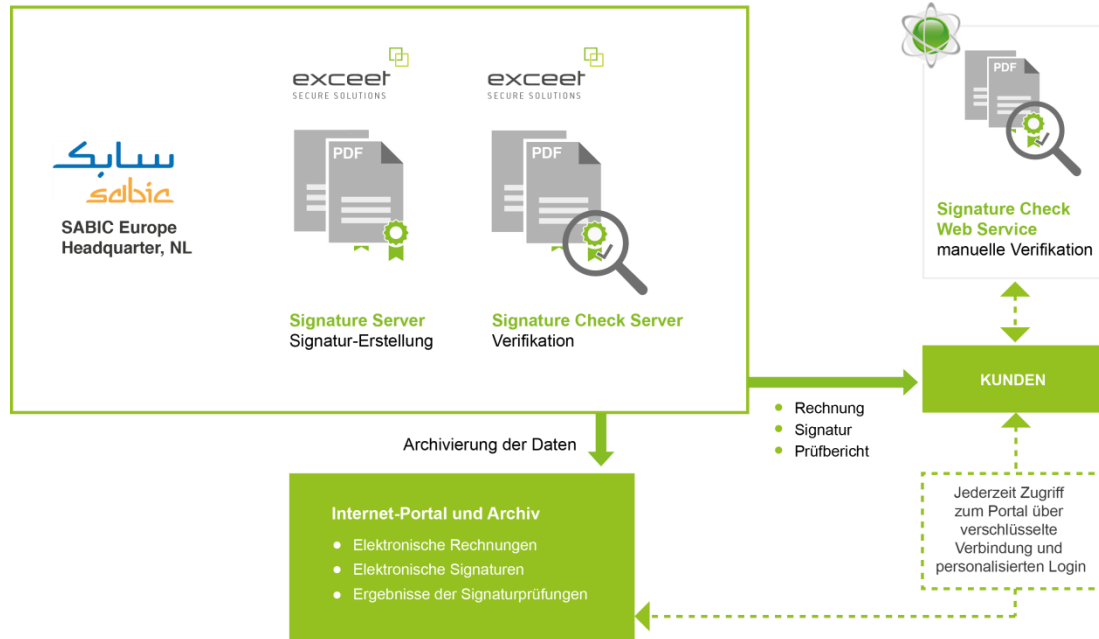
سابك
sabic

SABIC Europe
Headquarter, NL

exceet
SECURE SOLUTIONS

PDF

Signature Server
Signatur-Erstellung

exceet
SECURE SOLUTIONS

PDF

Signature Check Server
Verifikation

PDF

Signature Check Web Service
manuelle Verifikation

KUNDEN

- Rechnung
- Signatur
- Prüfbericht

Archivierung der Daten

Internet-Portal und Archiv
- Elektronische Rechnungen
- Elektronische Signaturen
- Ergebnisse der Signaturprüfungen

Jederzeit Zugriff zum Portal über verschlüsselte Verbindung und personalisierten Login